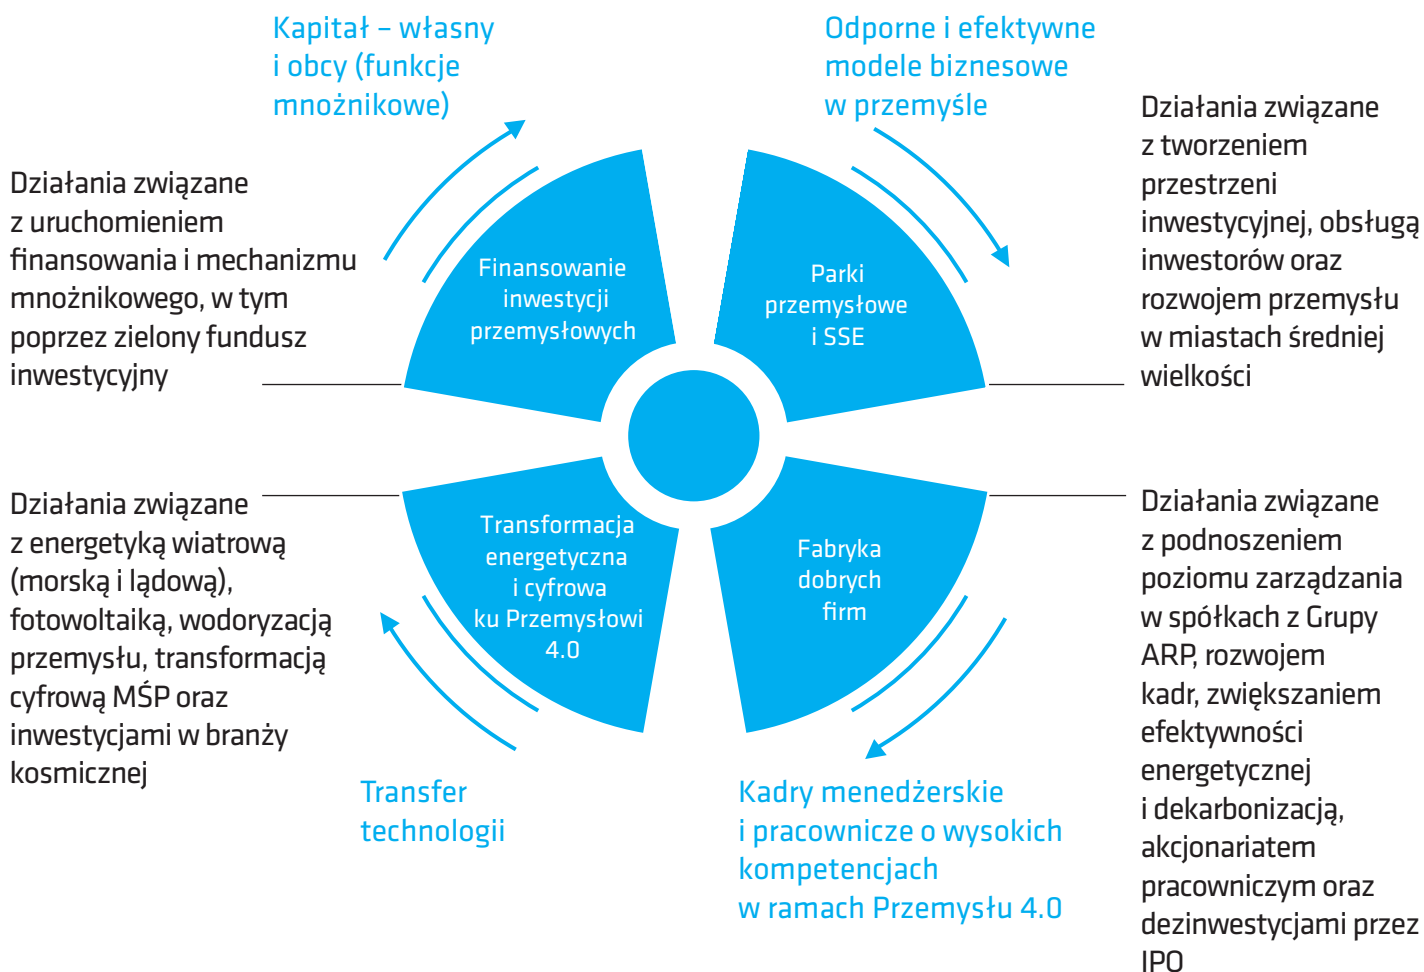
Kapitał – własny i obcy (funkcje mnożnikowe)

Odporne i efektywne modele biznesowe w przemyśle

Działania związane z uruchomieniem finansowania i mechanizmu mnożnikowego, w tym poprzez zielony fundusz inwestycyjny

Finansowanie inwestycji przemysłowych

Parki przemysłowe i SSE

Działania związane z tworzeniem przestrzeni inwestycyjnej, obsługą inwestorów oraz rozwojem przemysłu w miastach średniej wielkości

Działania związane z energetyką wiatrową (morską i lądową), fotowoltaiką, wodoryzacją przemysłu, transformacją cyfrową MŚP oraz inwestycjami w branży kosmicznej

Transformacja energetyczna i cyfrowa ku Przemysłowi 4.0

Fabryka dobrych firm

Działania związane z podnoszeniem poziomu zarządzania w spółkach z Grupy ARP, rozwojem kadr, zwiększaniem efektywności energetycznej i dekarbonizacją, akcjonariatem pracowniczym oraz dezinwestycjami przez IPO

Transfer technologii

Kadry menedżerskie i pracownicze o wysokich kompetencjach w ramach Przemysłu 4.0